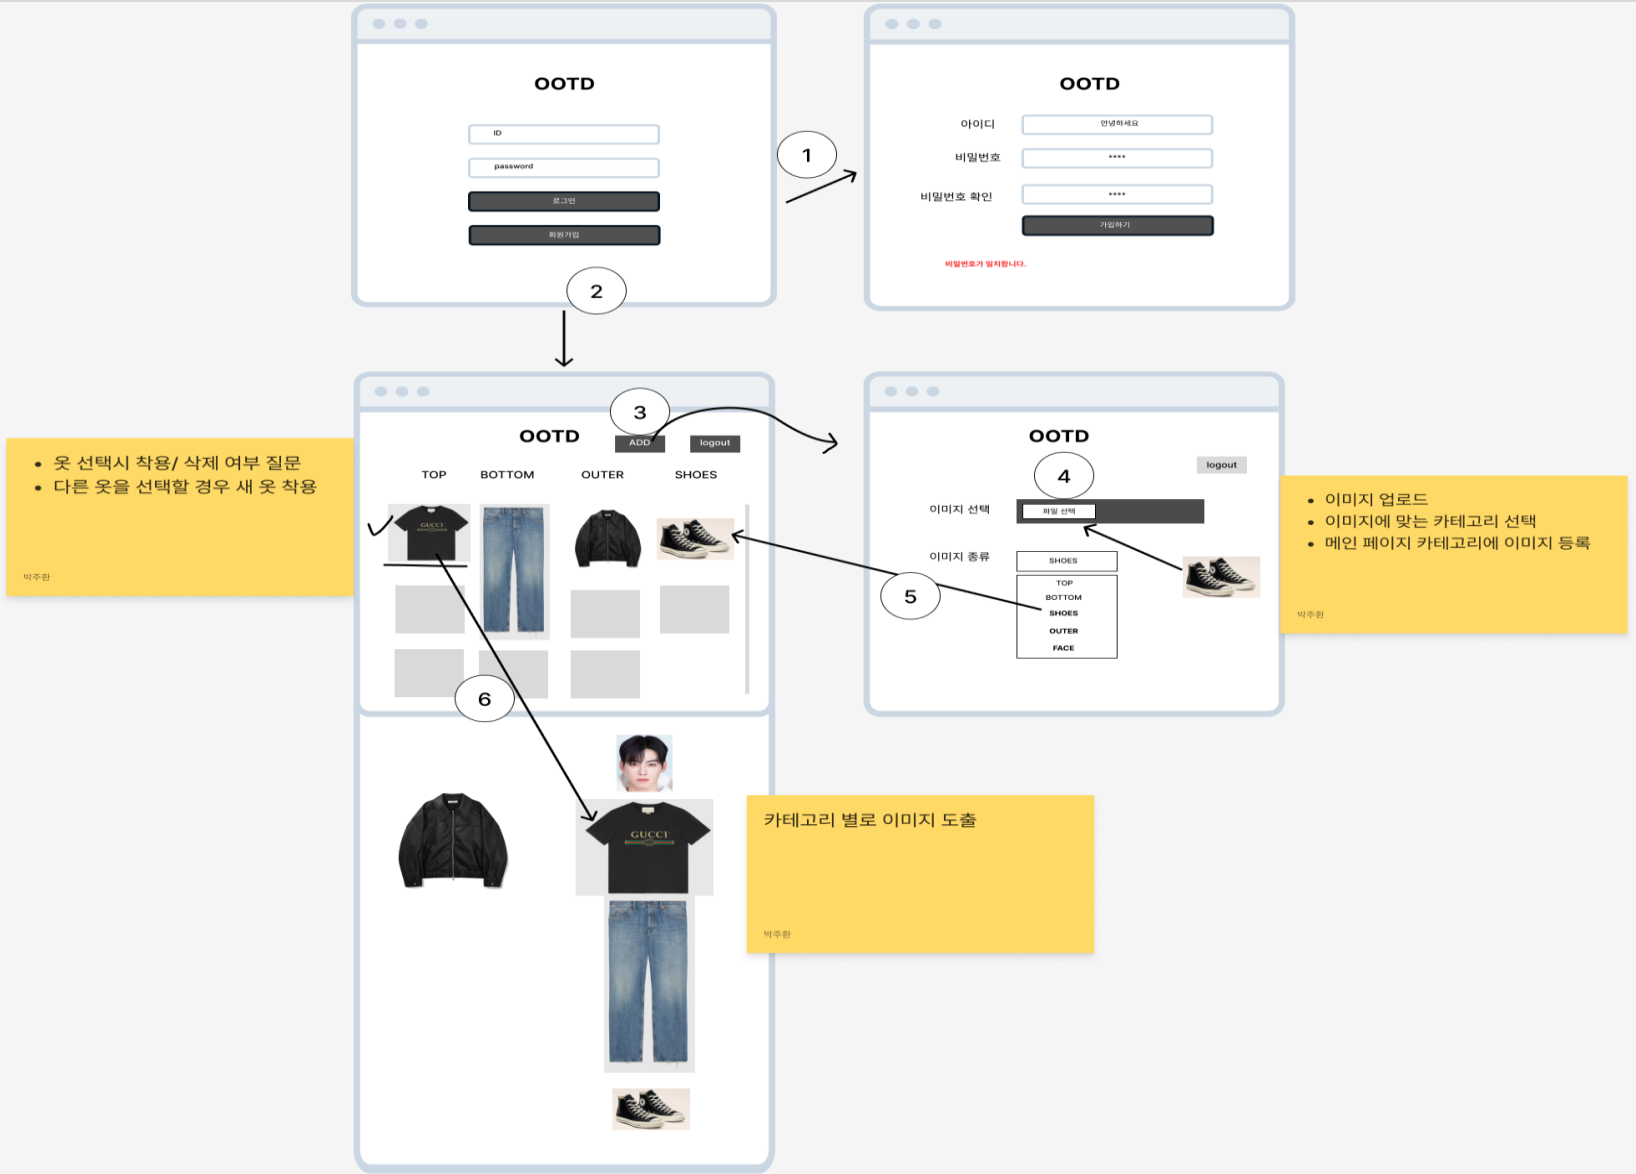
OOTD

ID

password

로그인

회원가입

1

OOTD

아이디

안녕하세요

비밀번호

****

비밀번호 확인

****

가입하기

비밀번호가 일치합니다.

2

3

OOTD

ADD

logout

TOP BOTTOM OUTER SHOES

- 옷 선택시 착용/ 삭제 여부 질문
- 다른 옷을 선택할 경우 새 옷 착용

박주환

OOTD

logout

4

이미지 선택

파일 선택

이미지 종류

SHOES

TOP
BOTTOM
SHOES
OUTER
FACE

5

- 이미지 업로드
- 이미지에 맞는 카테고리 선택
- 메인 페이지 카테고리에 이미지 등록

박주환

6

카테고리 별로 이미지 도출

박주환